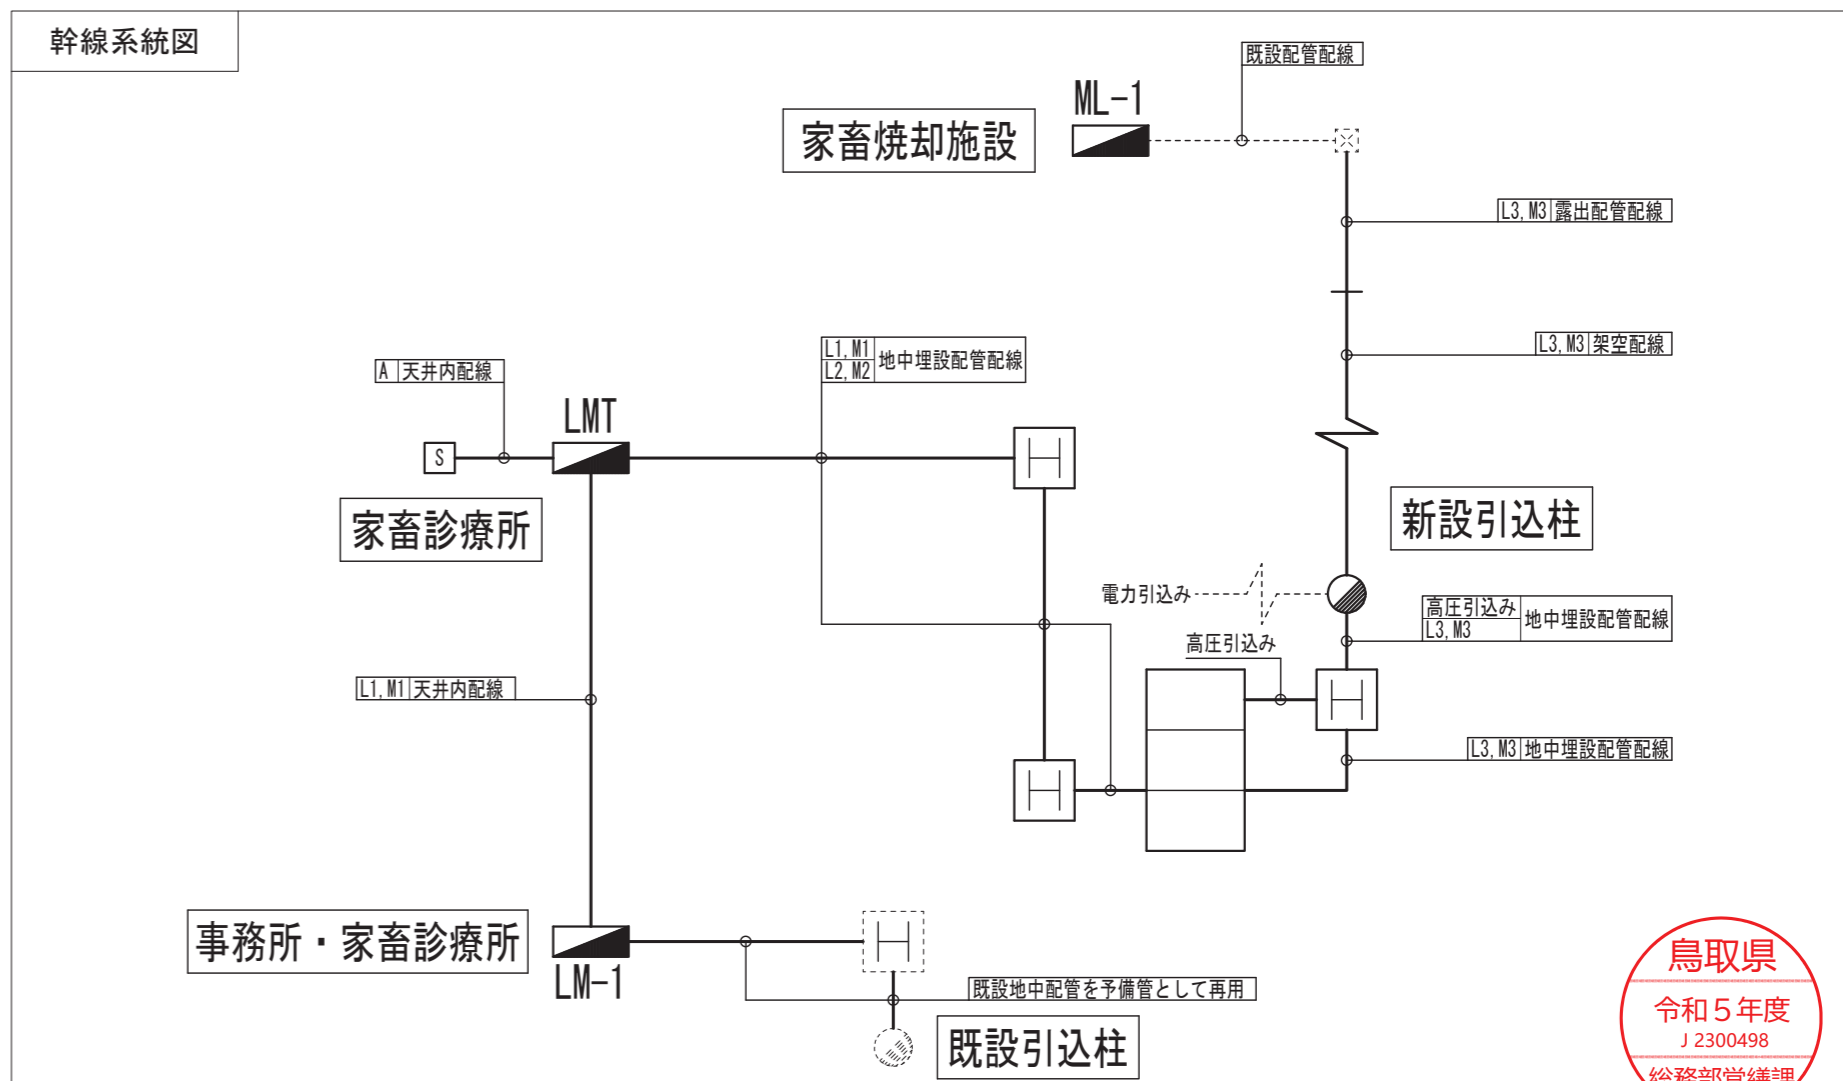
幹線系統図

既設配管配線

ML-1

家畜焼却施設

L3, M3 露出配管配線

L3, M3 架空配線

A 天井内配線

L1, M1
L2, M2 地中埋設配管配線

LMT

S

家畜診療所

新設引込柱

電力引込み

高圧引込み
L3, M3 地中埋設配管配線

高圧引込み

L1, M1 天井内配線

L3, M3 地中埋設配管配線

事務所・家畜診療所

LM-1

既設地中配管を予備管として再用

既設引込柱

鳥取県
令和５年度
J 2300498
総務部営繕課